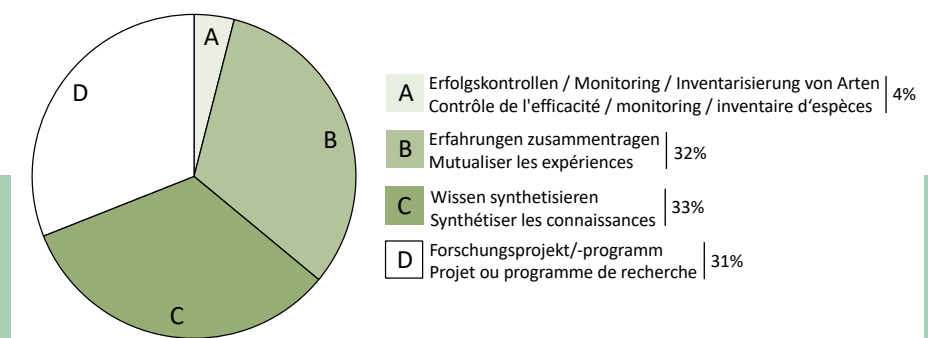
A

B

C

D

A Erfolgskontrollen / Monitoring / Inventarisierung von Arten
Contrôle de l'efficacité / monitoring / inventaire d'espèces | 4%

B Erfahrungen zusammentragen
Mutualiser les expériences | 32%

C Wissen synthetisieren
Synthétiser les connaissances | 33%

D Forschungsprojekt/-programm
Projet ou programme de recherche | 31%